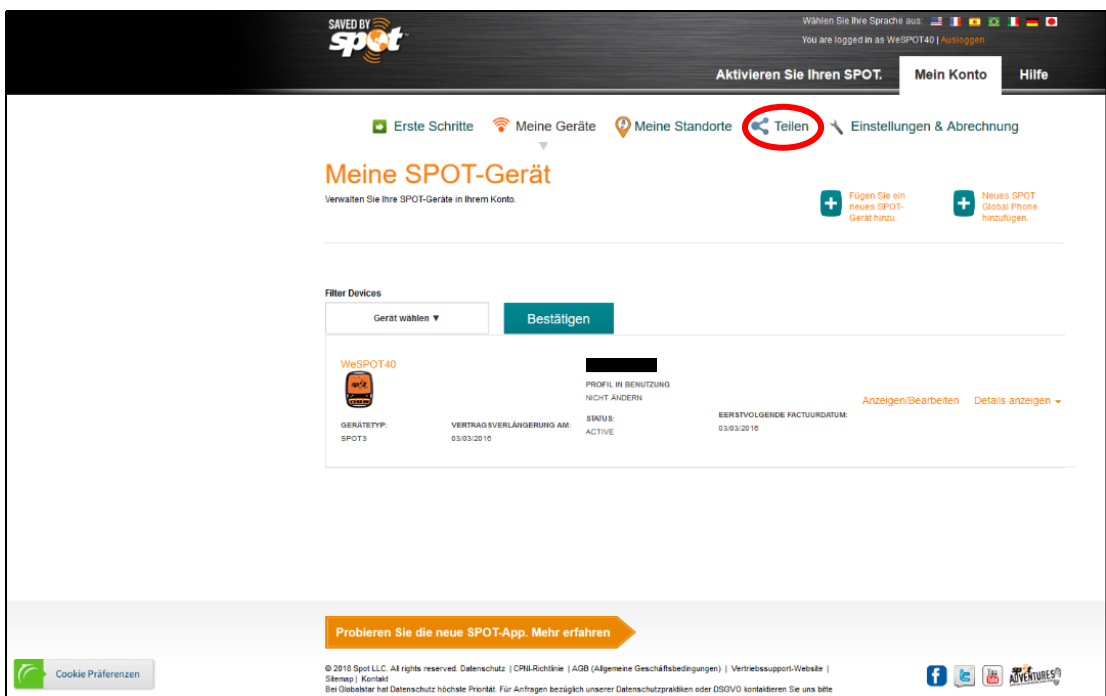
SAVED BY spot

Wählen Sie Ihre Sprache aus:
You are logged in as WeSPOT40 | Ausloggen

Aktivieren Sie Ihren SPOT. Mein Konto Hilfe

Erste Schritte Meine Geräte Meine Standorte Teilen Einstellungen & Abrechnung

Meine SPOT-Gerät
Verwalten Sie Ihre SPOT-Geräte in Ihrem Konto.

Fügen Sie ein neues SPOT-Gerät hinzu.
Neues SPOT Global Phone hinzufügen.

Filter Devices
Gerät wählen ▼
Bestätigen

WeSPOT40
PROFIL IN BENUTZUNG
NICHT ÄNDERN
Anzeigen/Bearbeiten Details anzeigen
GERÄTETYP:
SPOT3
VERTRAGSVERLÄNGERUNG AM:
03/03/2016
STATUS:
ACTIVE
EERSTVOLGENDE FACTUURDATUM:
03/03/2016

Probieren Sie die neue SPOT-App. Mehr erfahren

Cookie Präferenzen

© 2018 Spot LLC. All rights reserved. Datenschutz | CPNI-Richtlinie | AGB (Allgemeine Geschäftsbedingungen) | Vertriebssupport-Website | Sitemap | Kontakt
Bei Globalstar hat Datenschutz höchste Priorität. Für Anfragen bezüglich unserer Datenschutzpraktiken oder DSGVO kontaktieren Sie uns bitte

SPOT ADVENTURES